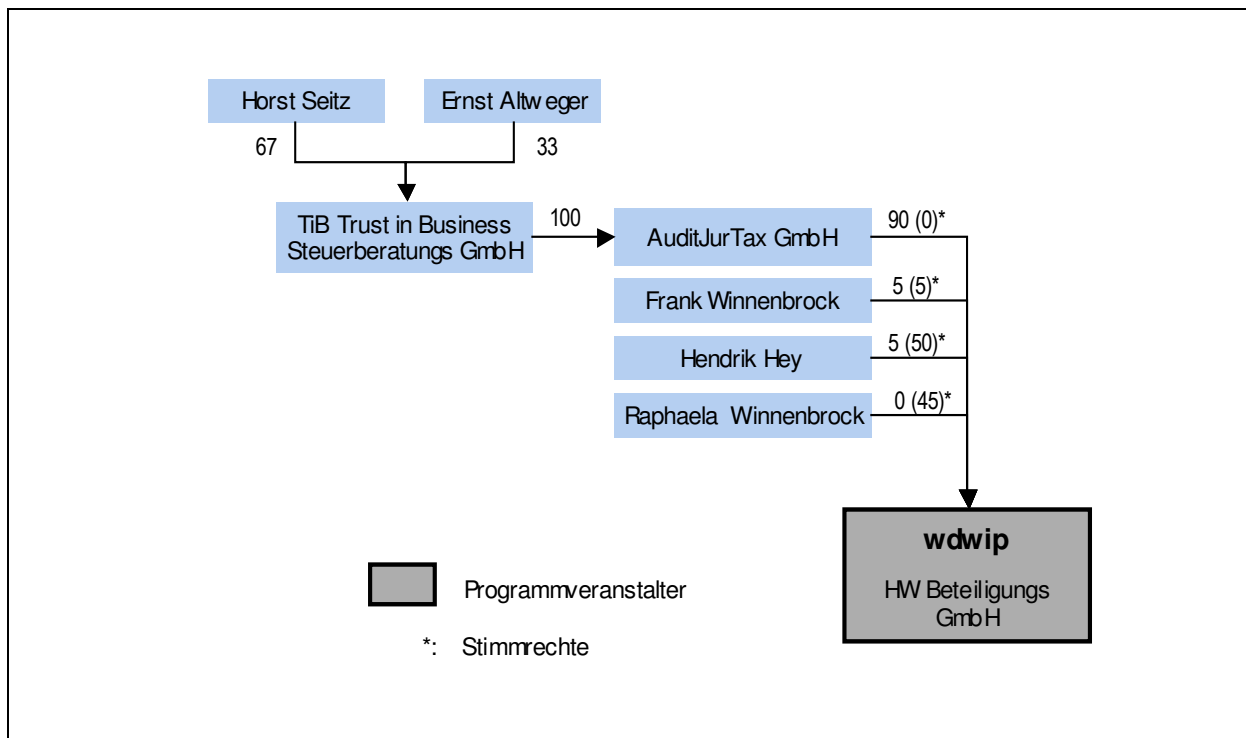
Horst Seitz

Ernst Altweger

67

33

TiB Trust in Business Steuerberatungs GmbH

100

AuditJurTax GmbH

90 (0)*

Frank Winnenbrock

5 (5)*

Hendrik Hey

5 (50)*

Raphaela Winnenbrock

0 (45)*

wdwip

HW Beteiligungs GmbH

Programmveranstalter

*: Stimmrechte